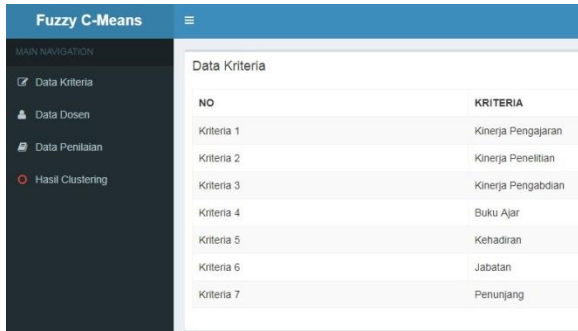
Fuzzy C-Means

≡

MAIN NAVIGATION

Data Kriteria

Data Dosen

Data Penilaian

Hasil Clustering

Data Kriteria

| NO | KRITERIA |
|---|---|
| Kriteria 1 | Kinerja Pengajaran |
| Kriteria 2 | Kinerja Penelitian |
| Kriteria 3 | Kinerja Pengabdian |
| Kriteria 4 | Buku Ajar |
| Kriteria 5 | Kehadiran |
| Kriteria 6 | Jabatan |
| Kriteria 7 | Penunjang |